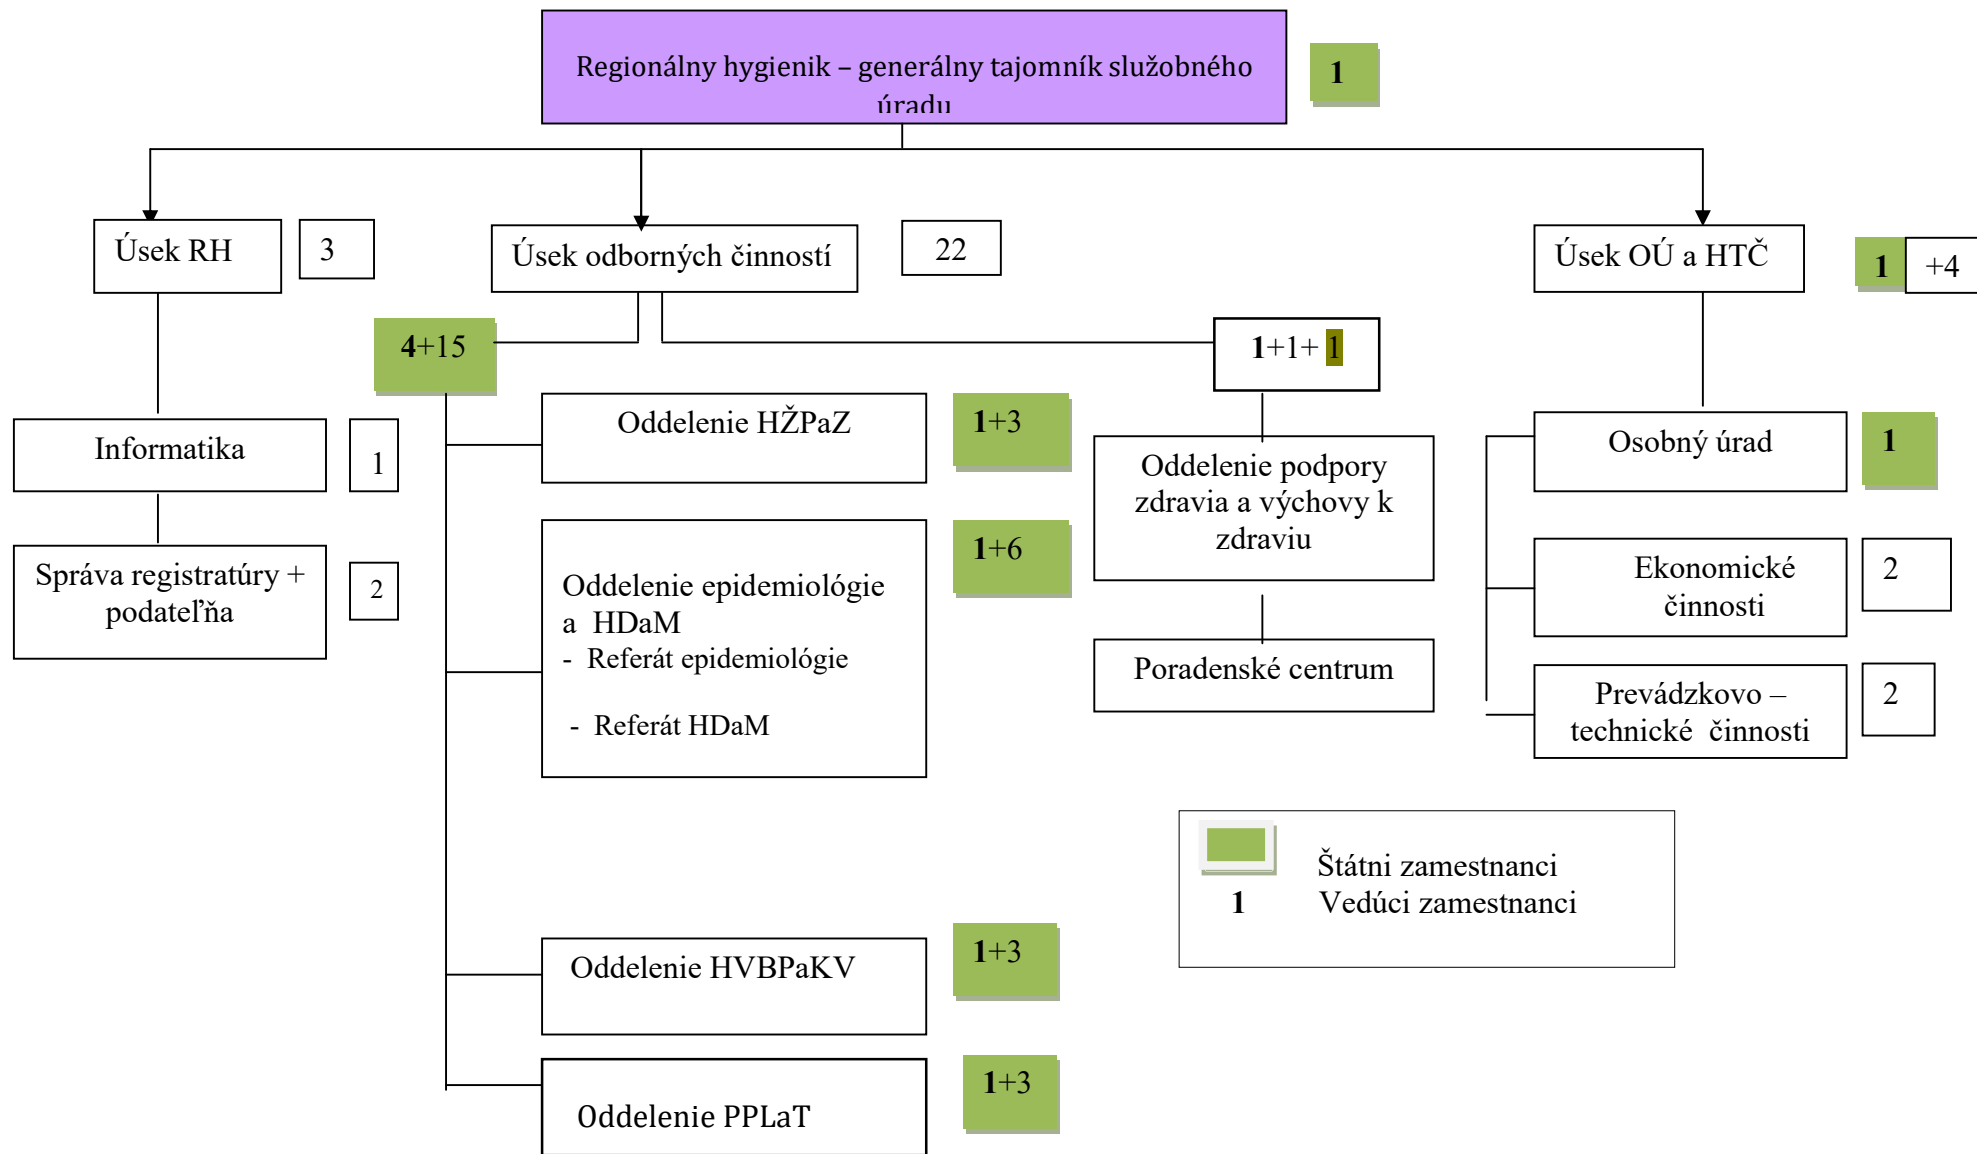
Regionálny hygienik – generálny tajomník služobného úradu

1

Úsek RH

3

Úsek odborných činností

22

Úsek OÚ a HTČ

1 +4

4+15

1+1+ 1

Informatika

1

Správa registratúry + podateľňa

2

Oddelenie HŽPaZ

1+3

Oddelenie epidemiológie a HDaM
- Referát epidemiológie
- Referát HDaM

1+6

Oddelenie podpory zdravia a výchovy k zdraviu

Poradenské centrum

Osobný úrad

1

Ekonomické činnosti

2

Prevádzkovo – technické činnosti

2

Štátni zamestnanci
1 Vedúci zamestnanci

Oddelenie HVBPaKV

1+3

Oddelenie PPLaT

1+3